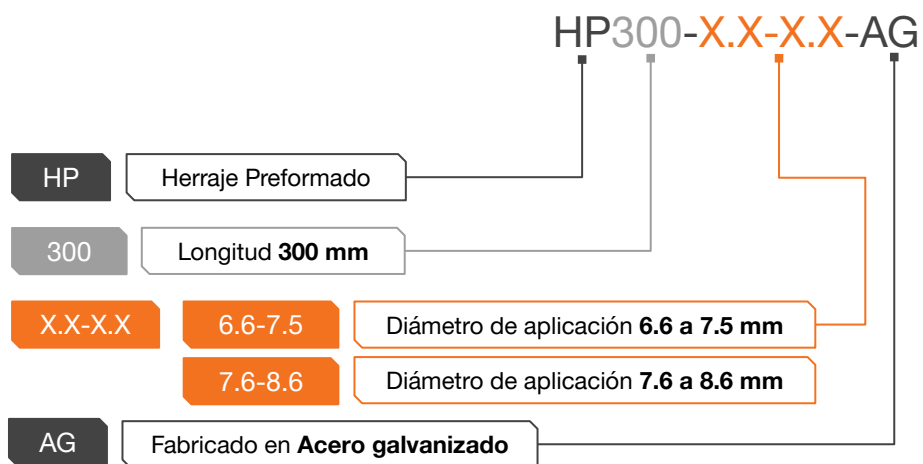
HP300-X.X-X.X-AG

HP
Herraje Preformado

300
Longitud **300 mm**

X.X-X.X
6.6-7.5
Diámetro de aplicación **6.6 a 7.5 mm**

7.6-8.6
Diámetro de aplicación **7.6 a 8.6 mm**

AG
Fabricado en **Acero galvanizado**